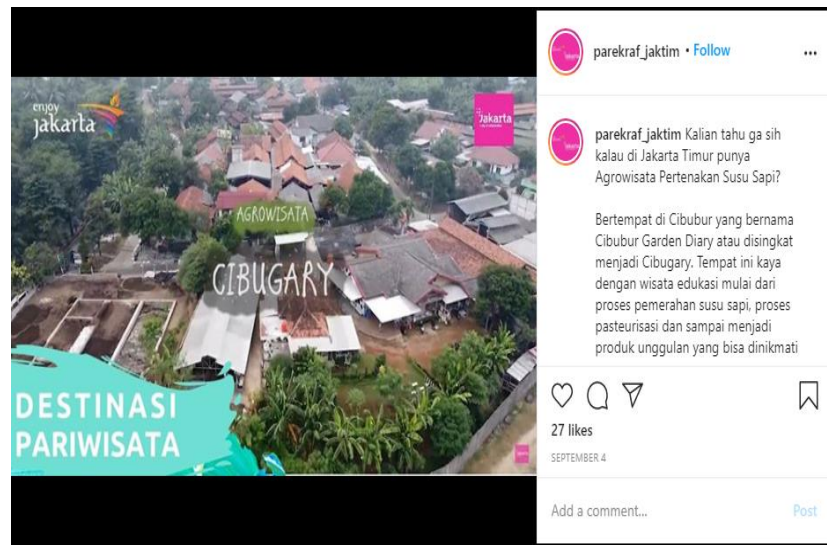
enjoy Jakarta

Jakarta

AGROWISATA

CIBUGARY

DESTINASI PARIWISATA

parekraf_jaktim • Follow

...

parekraf_jaktim Kalian tahu ga sih kalau di Jakarta Timur punya Agrowisata Pertenakan Susu Sapi?

Bertempat di Cibubur yang bernama Cibubur Garden Diary atau disingkat menjadi Cibugary. Tempat ini kaya dengan wisata edukasi mulai dari proses pemerahan susu sapi, proses pasteurisasi dan sampai menjadi produk unggulan yang bisa dinikmati

27 likes

SEPTEMBER 4

Add a comment...

Post